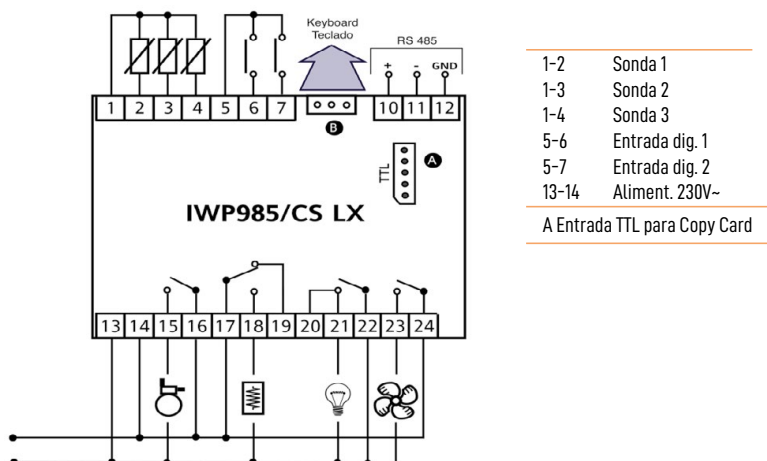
Keyboard
Teclado

RS 485

+ - GND

1 2 3 4 5 6 7 10 11 12

B

TTL

A

IWP985/CS LX

13 14 15 16 17 18 19 20 21 22 23 24

| | |
|---|---|
| 1-2 | Sonda 1 |
| 1-3 | Sonda 2 |
| 1-4 | Sonda 3 |
| 5-6 | Entrada dig. 1 |
| 5-7 | Entrada dig. 2 |
| 13-14 | Aliment. 230V~ |

A Entrada TTL para Copy Card